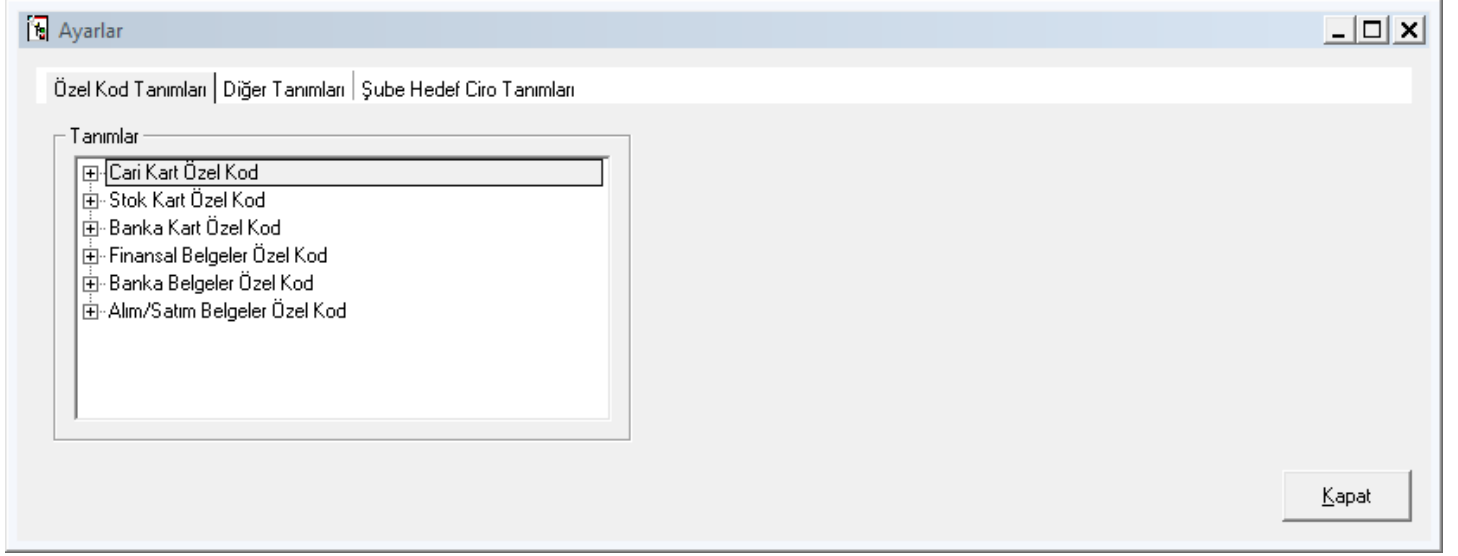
Ayarlar

Özel Kod Tanımları | Diğer Tanımları | Şube Hedef Ciro Tanımları

Tanımlar

Cari Kart Özel Kod
Stok Kart Özel Kod
Banka Kart Özel Kod
Finansal Belgeler Özel Kod
Banka Belgeler Özel Kod
Alım/Satım Belgeler Özel Kod

Kapat